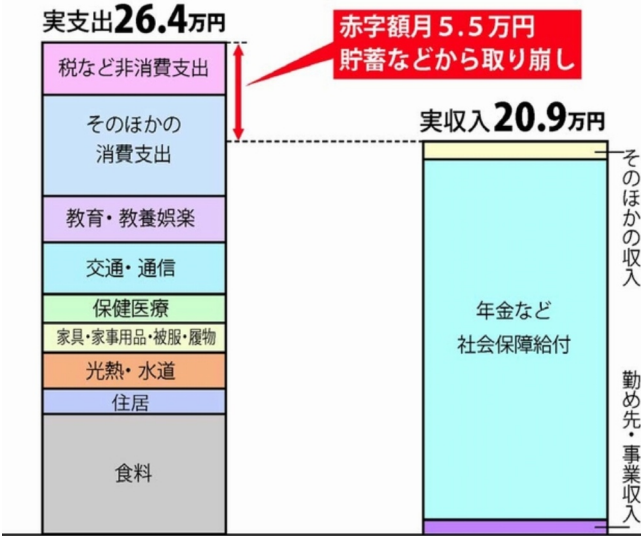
実支出26.4万円

赤字額月5.5万円
貯蓄などから取り崩し

税など非消費支出

そのほかの
消費支出

教育・教養娯楽

交通・通信

保健医療

家具・家事用品・被服・履物

光熱・水道

住居

食料

実収入20.9万円

そのほかの収入

年金など
社会保障給付

勤め先・事業収入